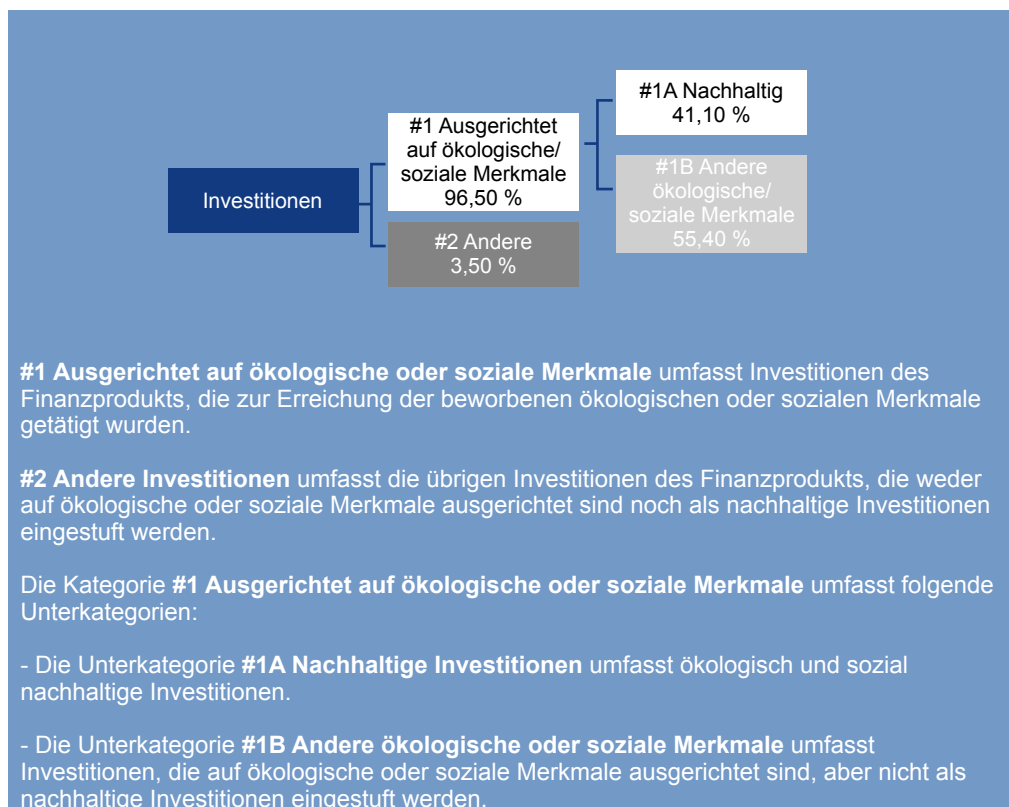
Investitionen

#1 Ausgerichtet auf ökologische/ soziale Merkmale 96,50 %

#2 Andere 3,50 %

#1A Nachhaltig 41,10 %

#1B Andere ökologische/ soziale Merkmale 55,40 %

**#1 Ausgerichtet auf ökologische oder soziale Merkmale** umfasst Investitionen des Finanzprodukts, die zur Erreichung der beworbenen ökologischen oder sozialen Merkmale getätigt wurden.

**#2 Andere Investitionen** umfasst die übrigen Investitionen des Finanzprodukts, die weder auf ökologische oder soziale Merkmale ausgerichtet sind noch als nachhaltige Investitionen eingestuft werden.

Die Kategorie **#1 Ausgerichtet auf ökologische oder soziale Merkmale** umfasst folgende Unterkategorien:

- Die Unterkategorie **#1A Nachhaltige Investitionen** umfasst ökologisch und sozial nachhaltige Investitionen.

- Die Unterkategorie **#1B Andere ökologische oder soziale Merkmale** umfasst Investitionen, die auf ökologische oder soziale Merkmale ausgerichtet sind, aber nicht als nachhaltige Investitionen eingestuft werden.